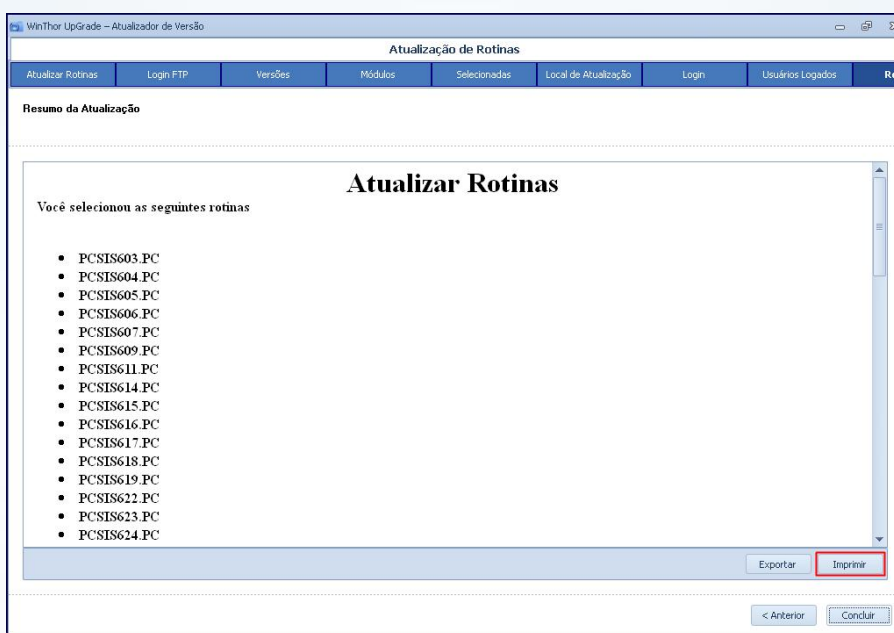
WinThor UpGrade – Atualizador de Versão

Atualização de Rotinas

Atualizar Rotinas | Login FTP | Versões | Módulos | Selecionadas | Local de Atualização | Login | Usuários Logados | Re

Resumo da Atualização

Atualizar Rotinas

Você selecionou as seguintes rotinas

- PCSIS603.PC
- PCSIS604.PC
- PCSIS605.PC
- PCSIS606.PC
- PCSIS607.PC
- PCSIS609.PC
- PCSIS611.PC
- PCSIS614.PC
- PCSIS615.PC
- PCSIS616.PC
- PCSIS617.PC
- PCSIS618.PC
- PCSIS619.PC
- PCSIS622.PC
- PCSIS623.PC
- PCSIS624.PC

Exportar | Imprimir

< Anterior | Concluir